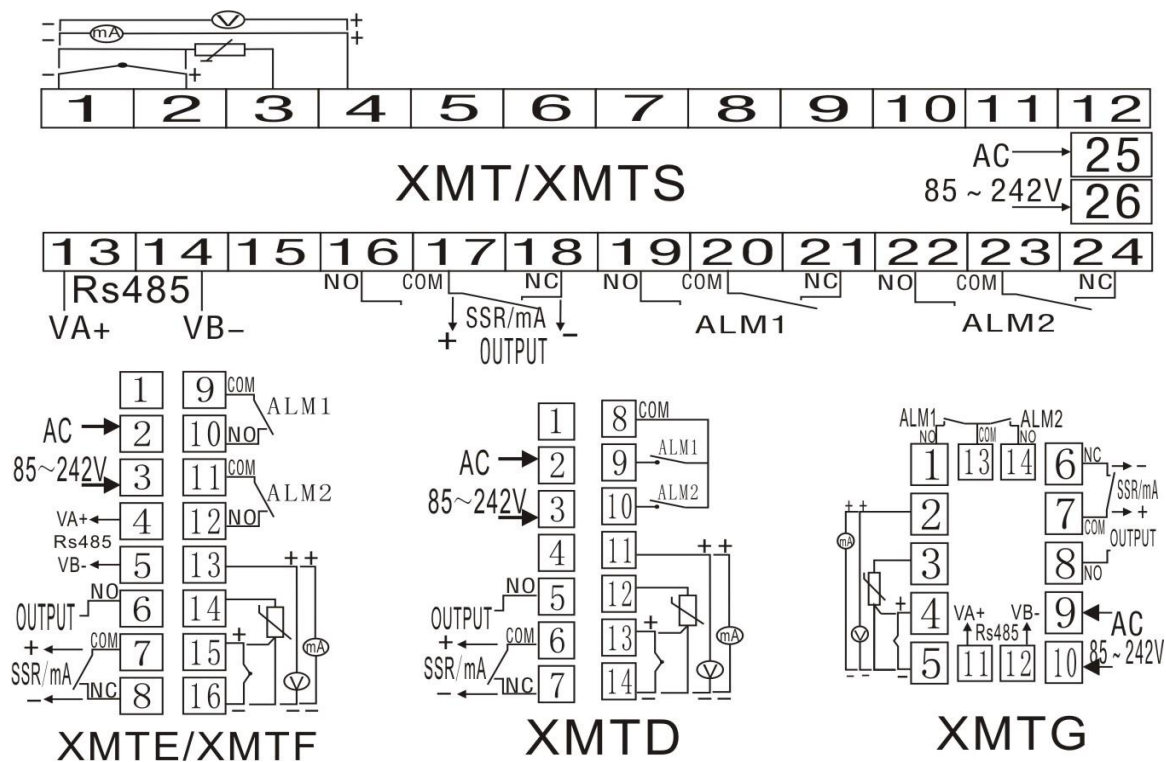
mA V
− +
− +
− +
1 2 3 4 5 6 7 8 9 10 11 12
AC 25
XMT/XMTS
85 ~ 242V 26
13 14 15 16 17 18 19 20 21 22 23 24
Rs485
VA+ VB−
NO COM NC
NO COM NC
NO COM NC
SSR/mA
+ −
OUTPUT
ALM1
ALM2

1 9 COM ALM1
AC 2 10 NO
85~242V 3 11 COM ALM2
VA+ 4 12 NO
Rs485
VB- 5 13 + +
NO
OUTPUT 6 14
+ COM
SSR/mA 7 15 +
− NC 8 16
mA
V
XMTE/XMTF

1 8 COM
AC 2 9 ALM1
85~242V 3 10 ALM2
4 11 + +
NO
OUTPUT 5 12
+ COM
SSR/mA 6 13 +
− NC 7 14
mA
V
XMTD

ALM1 ALM2
NO COM NO
1 13 14 6 NC −
+ + SSR/mA
2 7 +
mA COM
3 OUTPUT
8 NO
4 +
VA+ VB-
V Rs485 9 AC
5 11 12 10 85 ~ 242V
− −
XMTG